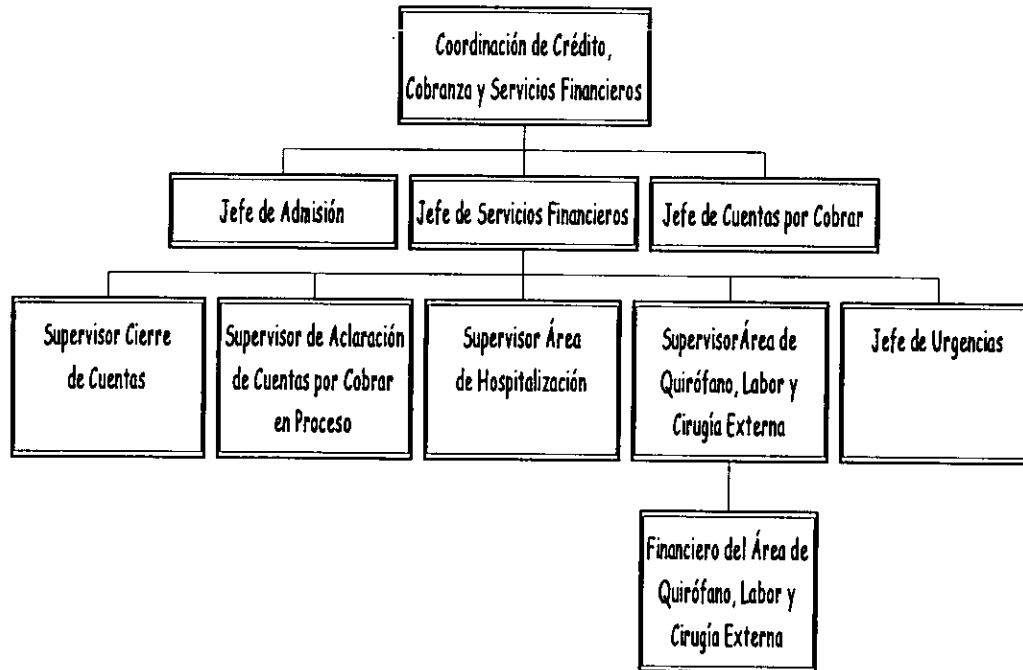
Coordinación de Crédito, Cobranza y Servicios Financieros

Jefe de Admisión

Jefe de Servicios Financieros

Jefe de Cuentas por Cobrar

Supervisor Cierre de Cuentas

Supervisor de Aclaración de Cuentas por Cobrar en Proceso

Supervisor Área de Hospitalización

SupervisorÁrea de Quirófano, Labor y Cirugía Externa

Jefe de Urgencias

Financiero del Área de Quirófano, Labor y Cirugía Externa